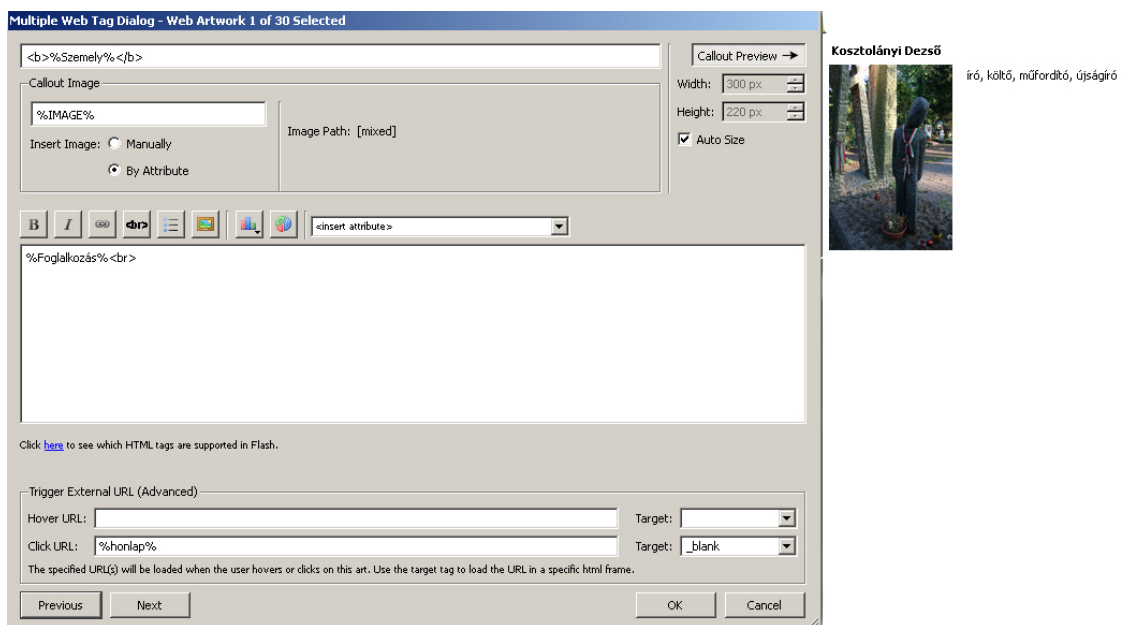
Multiple Web Tag Dialog - Web Artwork 1 of 30 Selected

<b>%Személy%</b>

Callout Preview →

Callout Image

%IMAGE%

Insert Image: Manually

By Attribute

Image Path: [mixed]

Width: 300 px

Height: 220 px

Auto Size

<insert attribute>

%Foglalkozás%<br>

Click here to see which HTML tags are supported in Flash.

Trigger External URL (Advanced)

Hover URL:

Target:

Click URL: %honlap%

Target: _blank

The specified URL(s) will be loaded when the user hovers or clicks on this art. Use the target tag to load the URL in a specific html frame.

Previous

Next

OK

Cancel

Kosztolányi Dezső

író, költő, műfordító, újságíró